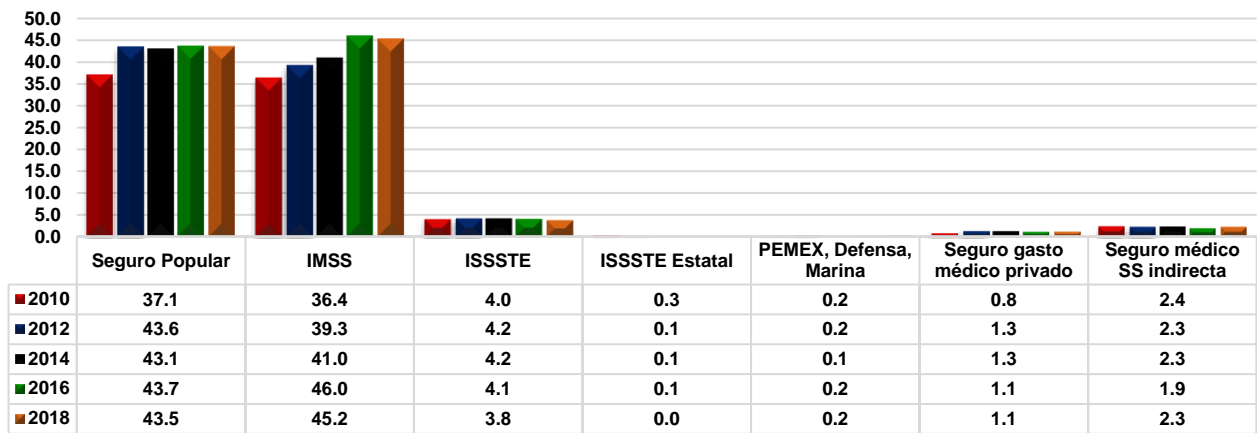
50.0
45.0
40.0
35.0
30.0
25.0
20.0
15.0
10.0
5.0
0.0

| | Seguro Popular | IMSS | ISSSTE | ISSSTE Estatal | PEMEX, Defensa, Marina | Seguro gasto médico privado | Seguro médico SS indirecta |
|---|---|---|---|---|---|---|---|
| 2010 | 37.1 | 36.4 | 4.0 | 0.3 | 0.2 | 0.8 | 2.4 |
| 2012 | 43.6 | 39.3 | 4.2 | 0.1 | 0.2 | 1.3 | 2.3 |
| 2014 | 43.1 | 41.0 | 4.2 | 0.1 | 0.1 | 1.3 | 2.3 |
| 2016 | 43.7 | 46.0 | 4.1 | 0.1 | 0.2 | 1.1 | 1.9 |
| 2018 | 43.5 | 45.2 | 3.8 | 0.0 | 0.2 | 1.1 | 2.3 |